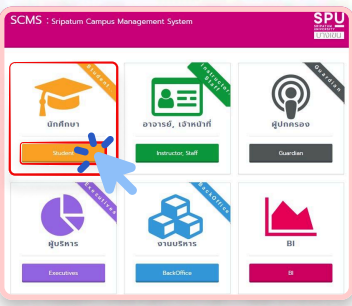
SCMS : Sripatum Campus Management System

SPU

Student
นักศึกษา
Student

Instructor Staff
อาจารย์, เจ้าหน้าที่
Instructor, Staff

Guardian
ผู้ปกครอง
Guardian

Executives
ผู้บริหาร
Executives

BackOffice
งานบริการ
BackOffice

BI
BI